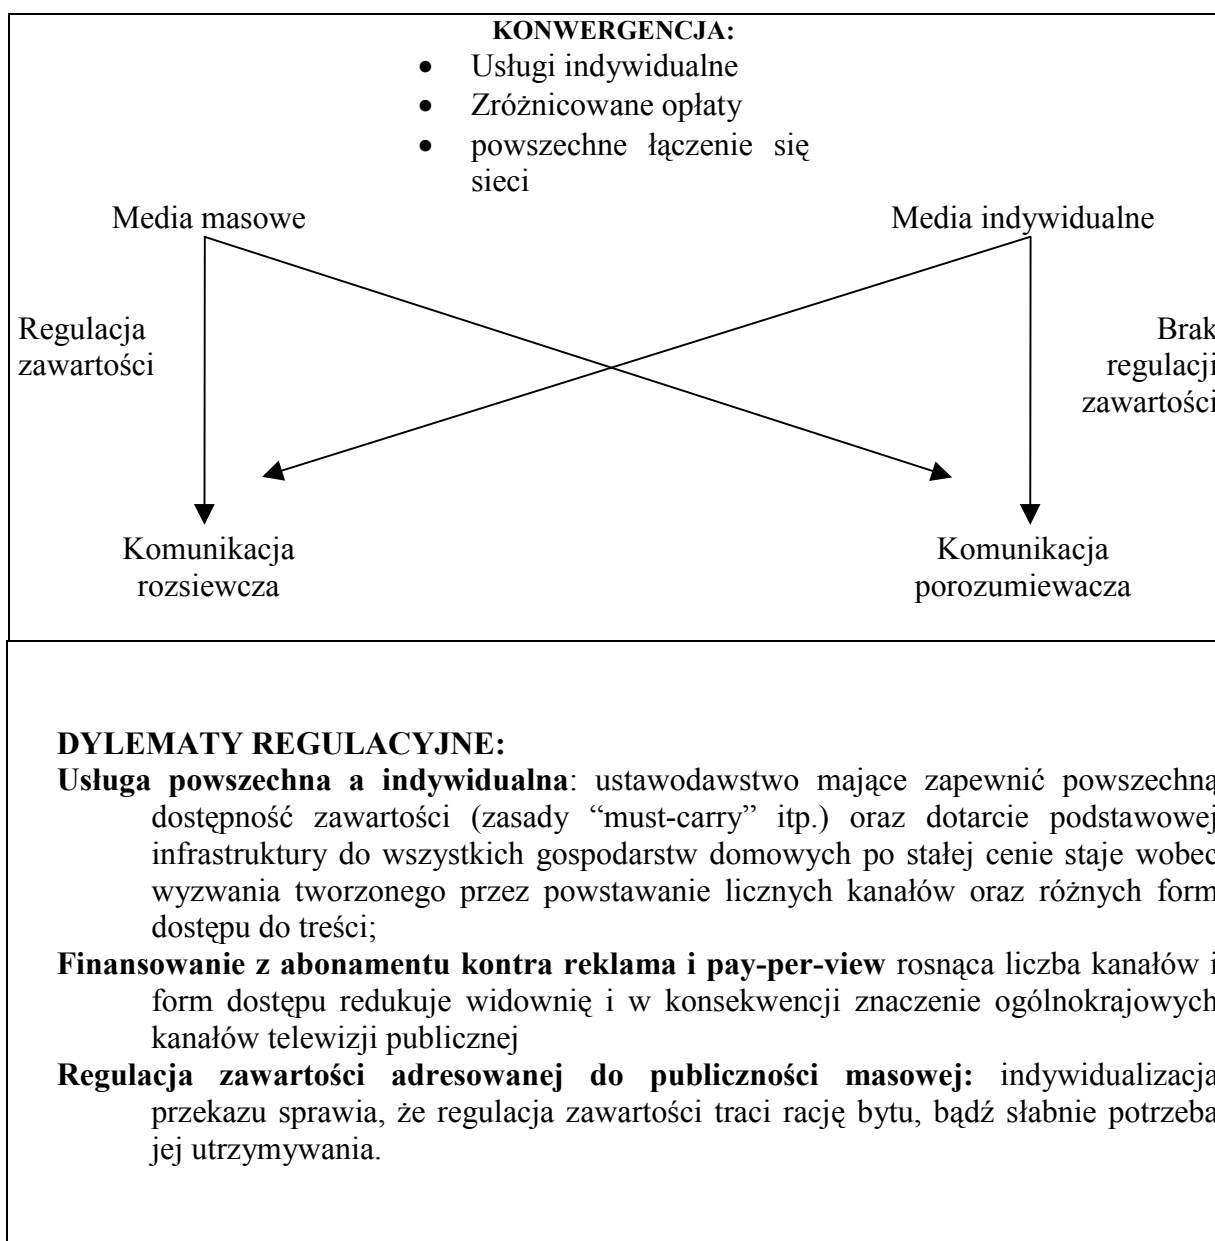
KONWERGENCJA:
- Usługi indywidualne
- Zróżnicowane opłaty
- powszechne łączenie się sieci

Media masowe

Media indywidualne

Regulacja zawartości

Brak regulacji zawartości

Komunikacja rozsiewcza

Komunikacja porozumiewacza

DYLEMATY REGULACYJNE:
**Usługa powszechna a indywidualna**: ustawodawstwo mające zapewnić powszechną dostępność zawartości (zasady "must-carry" itp.) oraz dotarcie podstawowej infrastruktury do wszystkich gospodarstw domowych po stałej cenie staje wobec wyzwania tworzonego przez powstawanie licznych kanałów oraz różnych form dostępu do treści;

**Finansowanie z abonamentu kontra reklama i pay-per-view** rosnąca liczba kanałów i form dostępu redukuje widownię i w konsekwencji znaczenie ogólnokrajowych kanałów telewizji publicznej

**Regulacja zawartości adresowanej do publiczności masowej:** indywidualizacja przekazu sprawia, że regulacja zawartości traci rację bytu, bądź słabnie potrzeba jej utrzymywania.